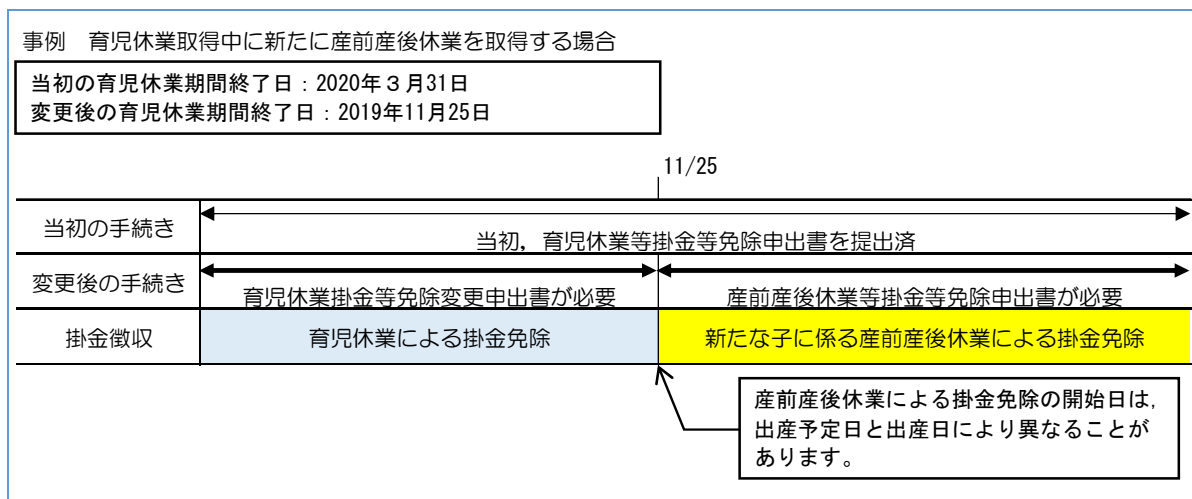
事例　育児休業取得中に新たに産前産後休業を取得する場合

当初の育児休業期間終了日：2020年３月31日
変更後の育児休業期間終了日：2019年11月25日

11/25

| 当初の手続き | 当初，育児休業等掛金等免除申出書を提出済 | |
|---|---|---|
| 変更後の手続き | 育児休業掛金等免除変更申出書が必要 | 産前産後休業等掛金等免除申出書が必要 |
| 掛金徴収 | 育児休業による掛金免除 | 新たな子に係る産前産後休業による掛金免除 |

産前産後休業による掛金免除の開始日は，出産予定日と出産日により異なることがあります。